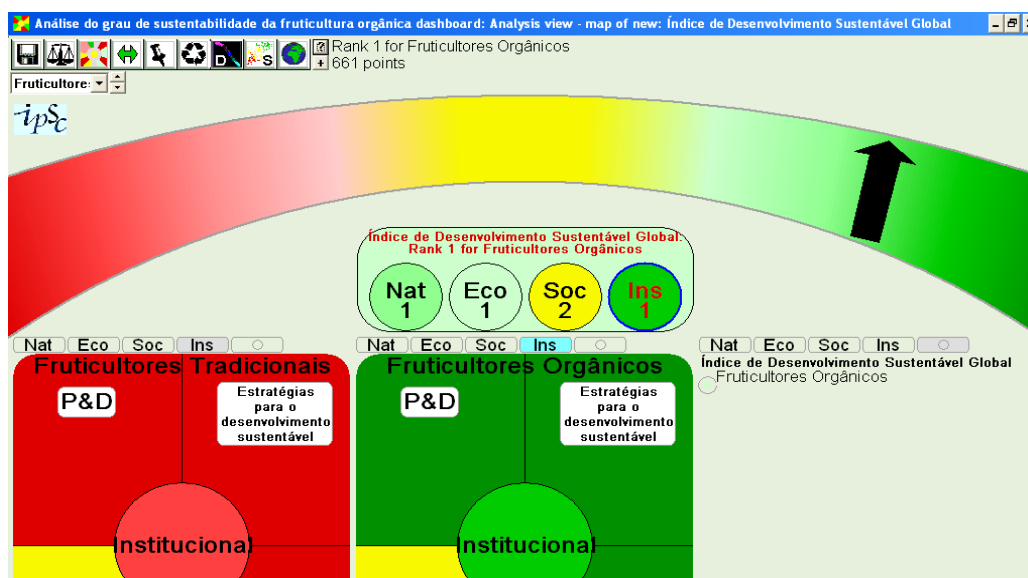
Análise do grau de sustentabilidade da fruticultura orgânica dashboard: Analysis view - map of new: Índice de Desenvolvimento Sustentável Global

Rank 1 for Fruticultores Orgânicos
661 points

Fruticultore:

ipSc

Índice de Desenvolvimento Sustentável Global:
Rank 1 for Fruticultores Orgânicos

Nat 1
Eco 1
Soc 2
Ins 1

Nat | Eco | Soc | Ins

Fruticultores Tradicionais

P&D

Estratégias para o desenvolvimento sustentável

Institucional

Nat | Eco | Soc | Ins

Fruticultores Orgânicos

P&D

Estratégias para o desenvolvimento sustentável

Institucional

Nat | Eco | Soc | Ins

Índice de Desenvolvimento Sustentável Global
Fruticultores Orgânicos